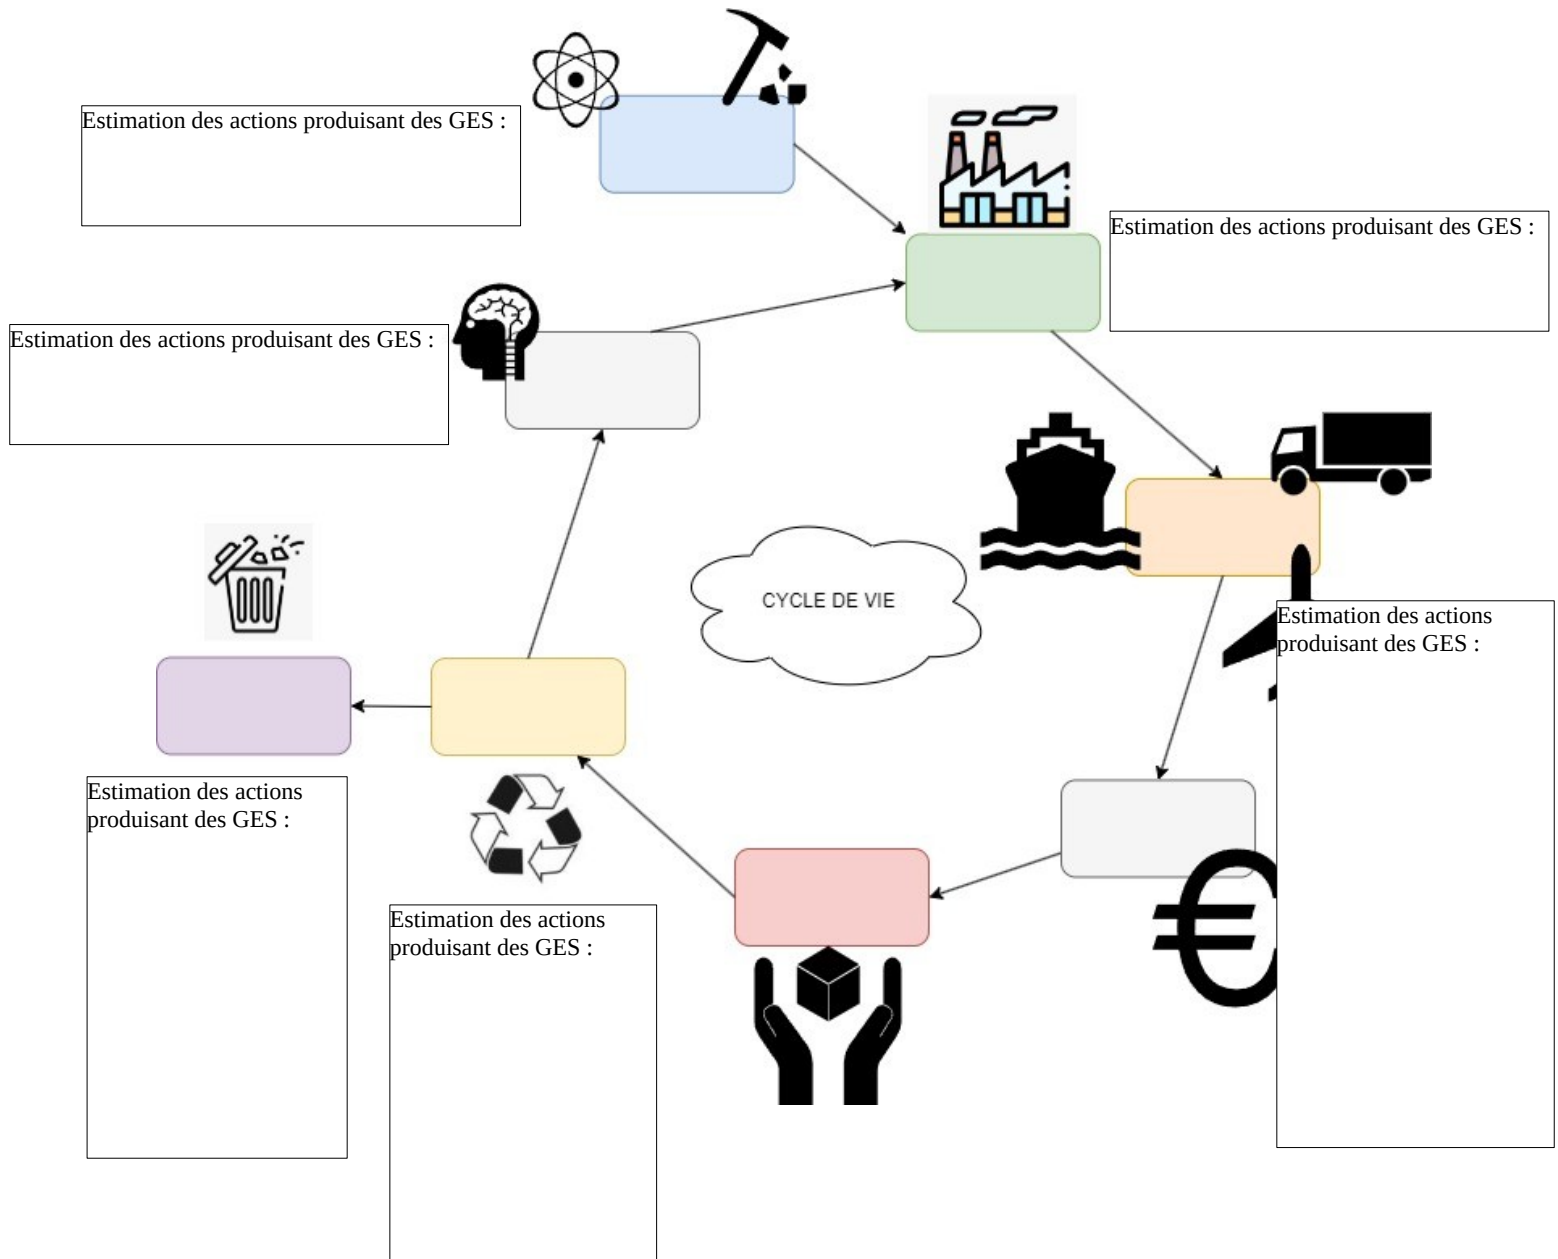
Estimation des actions produisant des GES :

Estimation des actions produisant des GES :

Estimation des actions produisant des GES :

CYCLE DE VIE

Estimation des actions produisant des GES :

Estimation des actions produisant des GES :

Estimation des actions produisant des GES :